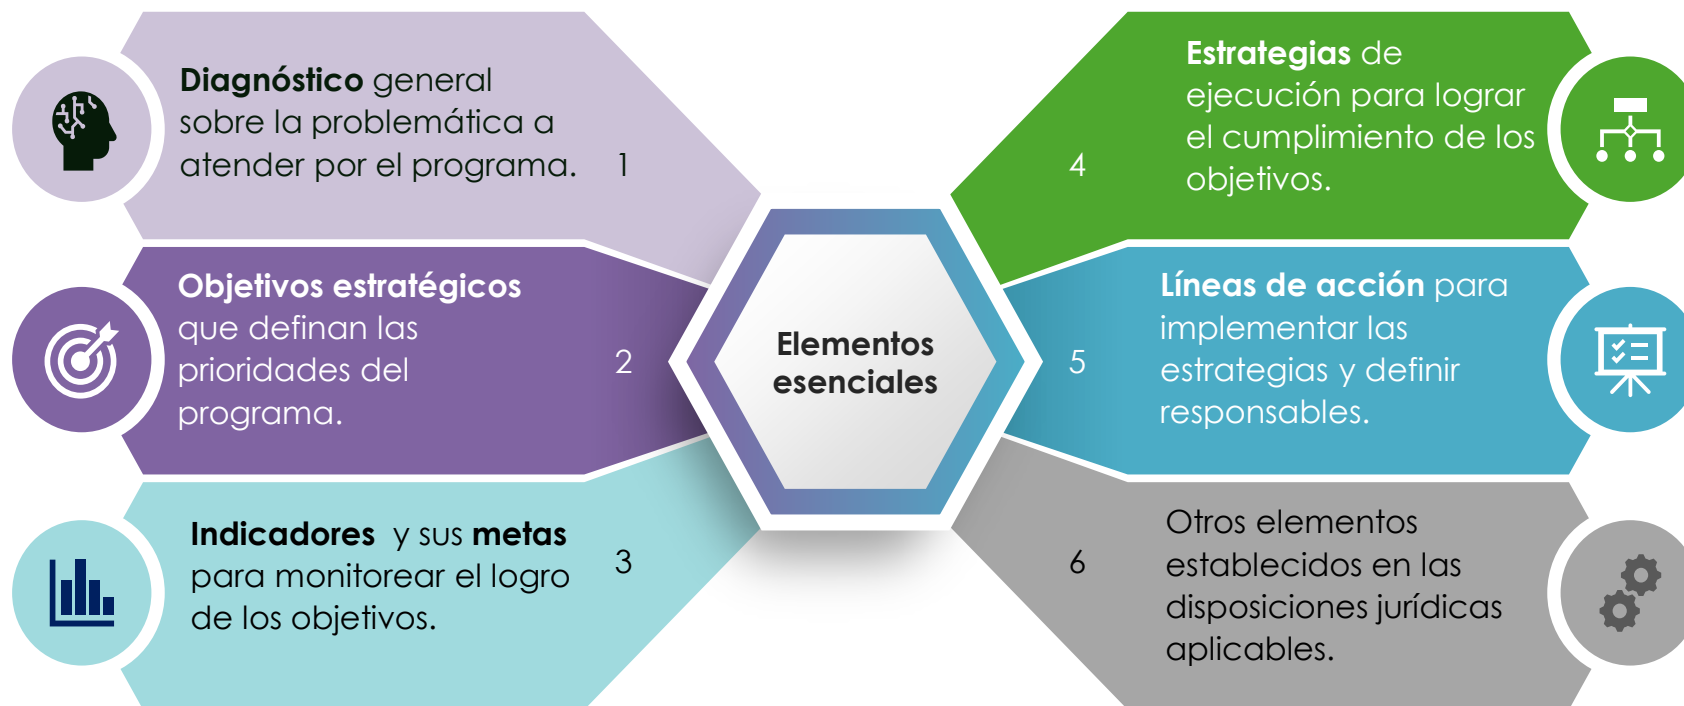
**Diagnóstico** general sobre la problemática a atender por el programa. 1

**Objetivos estratégicos** que definan las prioridades del programa. 2

**Indicadores** y sus **metas** para monitorear el logro de los objetivos. 3

Elementos esenciales

4 **Estrategias** de ejecución para lograr el cumplimiento de los objetivos.

5 **Líneas de acción** para implementar las estrategias y definir responsables.

6 Otros elementos establecidos en las disposiciones jurídicas aplicables.